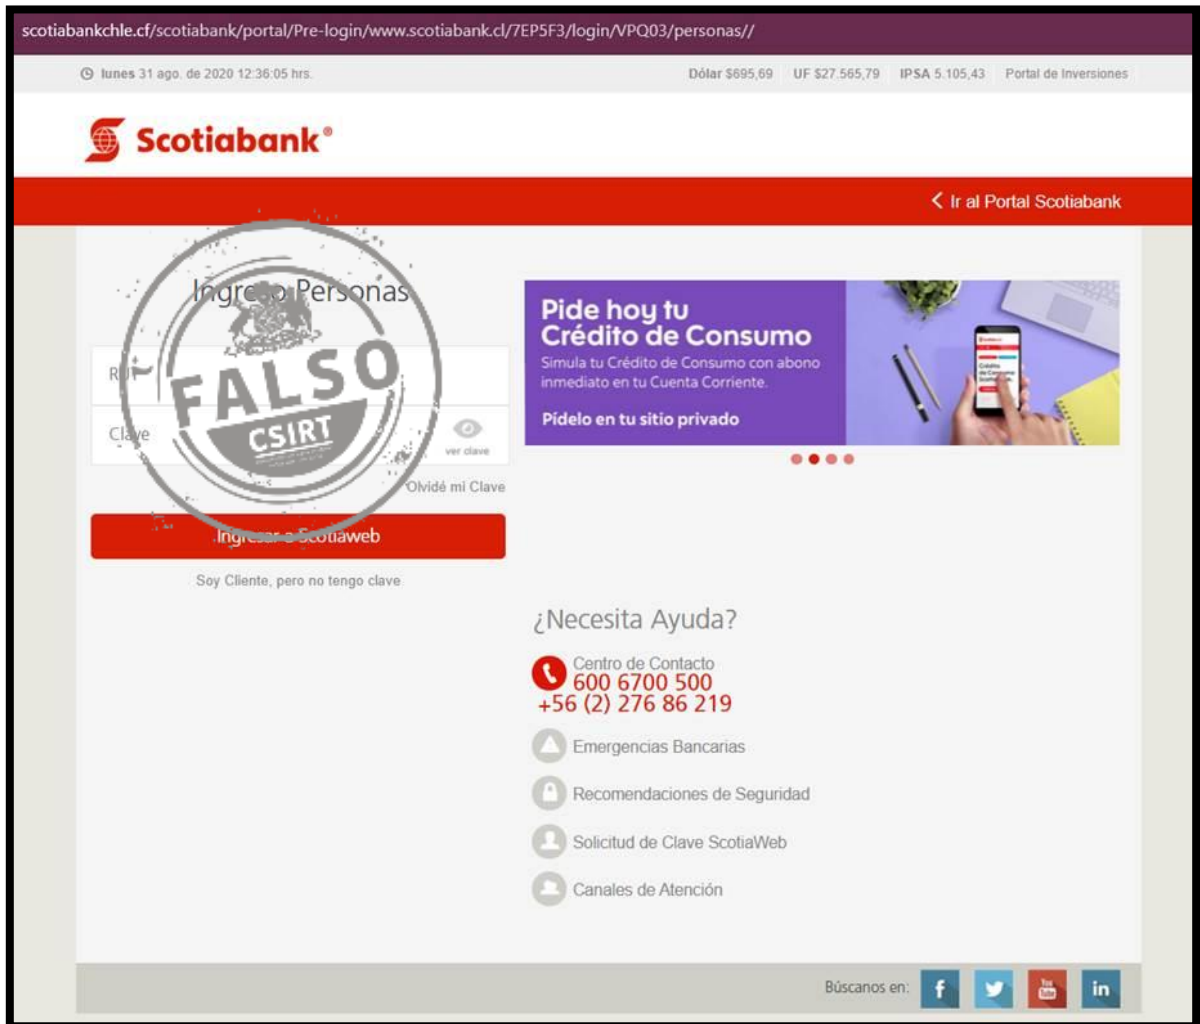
scotiabankchle.cf/scotiabank/portal/Pre-login/www.scotiabank.cl/7EP5F3/login/VPQ03/personas//

lunes 31 ago. de 2020 12:36:05 hrs.

Dólar $695,69 UF $27.565,79 IPSA 5.105,43 Portal de Inversiones

Scotiabank®

Ir al Portal Scotiabank

Ingreso Personas

RUT

Clave

ver clave

Olvidé mi Clave

Ingresar a Scotiaweb

Soy Cliente, pero no tengo clave

FALSO

CSIRT

Pide hoy tu Crédito de Consumo

Simula tu Crédito de Consumo con abono inmediato en tu Cuenta Corriente.

Pídelo en tu sitio privado

¿Necesita Ayuda?

Centro de Contacto

600 6700 500

+56 (2) 276 86 219

Emergencias Bancarias

Recomendaciones de Seguridad

Solicitud de Clave ScotiaWeb

Canales de Atención

Búscanos en:

f

in